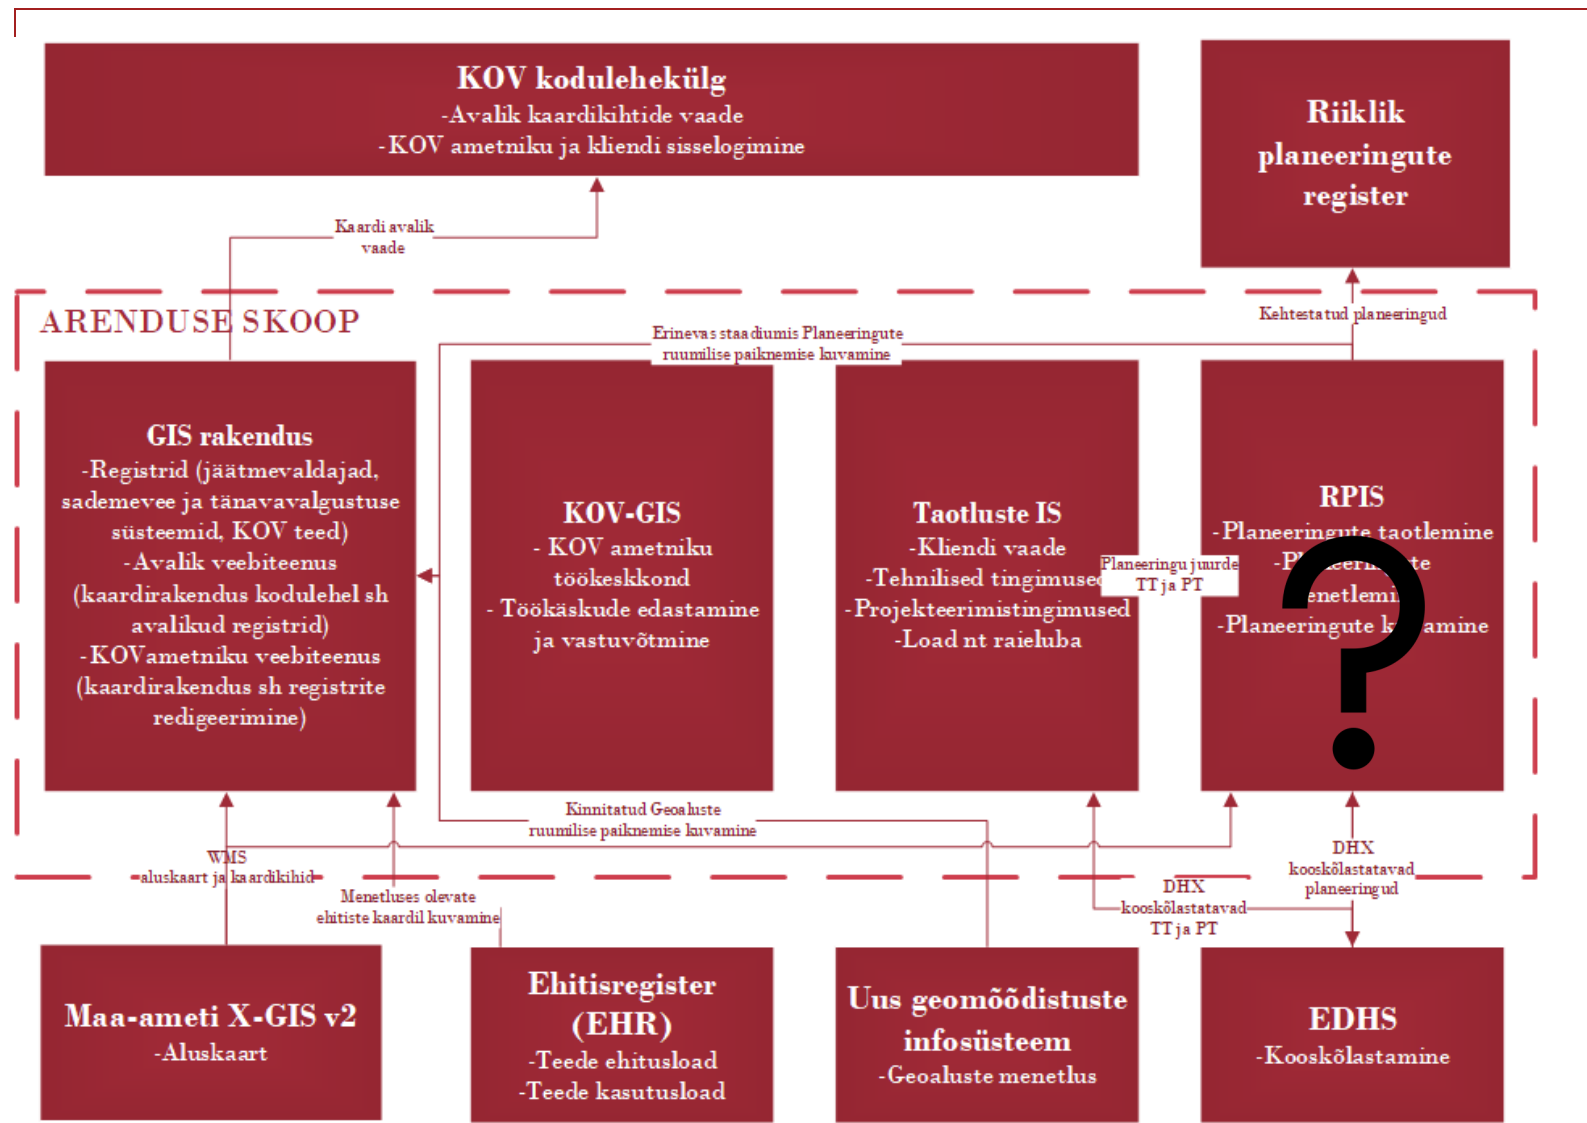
KOV kodulehekülg
-Avalik kaardikihtide vaade
-KOV ametniku ja kliendi sisselogimine

Riiklik planeeringute register

Kaardi avalik vaade

ARENDUSE SKOOP

Erinevas staadiumis Planeeringute ruumilise paiknemise kuvamine

Kehtestatud planeeringud

GIS rakendus
-Registrid (jäätmevaldajad, sademevee ja tänavavalgustuse süsteemid, KOV teed)
-Avalik veebiteenus (kaardirakendus kodulehel sh avalikud registrid)
-KOVametniku veebiteenus (kaardirakendus sh registrite redigeerimine)

KOV-GIS
- KOV ametniku töökeskkond
- Töökäskude edastamine ja vastuvõtmine

Taotluste IS
-Kliendi vaade
-Tehnilised tingimused
-Projekteerimistingimused
-Load nt raieluba

Planeeringu juurde TT ja PT

RPIS
-Planeeringute taotlemine
-P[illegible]te
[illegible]enetlemi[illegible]
-Planeeringute k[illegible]amine

?

Kinnitatud Geoaluste ruumilise paiknemise kuvamine

WMS
aluskaart ja kaardikihid

Menetluses olevate ehitiste kaardil kuvamine

DHX
kooskõlastatavad TT ja PT

DHX
kooskõlastatavad planeeringud

Maa-ameti X-GIS v2
-Aluskaart

Ehitisregister (EHR)
-Teede ehitusload
-Teede kasutusload

Uus geomõõdistuste infosüsteem
-Geoaluste menetlus

EDHS
-Kooskõlastamine